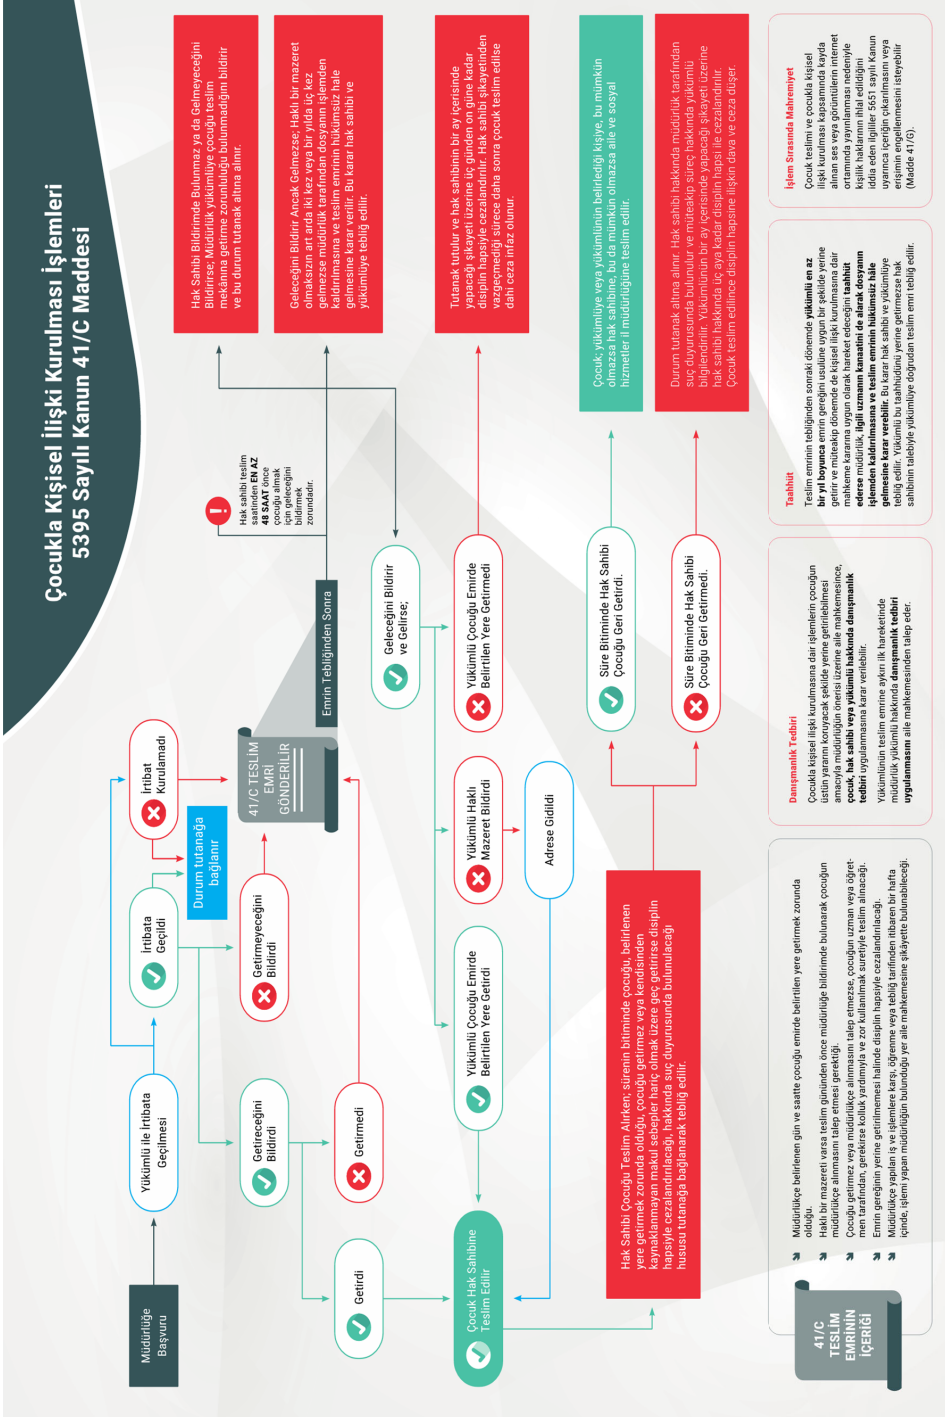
Çocukla Kişisel İlişki Kurulması İşlemleri
5395 Sayılı Kanun 41/C Maddesi

Müdürlüğe Başvuru

Yükümlü ile İrtibata Geçilmesi

İrtibata Geçildi

İrtibat Kurulamadı

Durum tutanağa bağlanır

Getireceğini Bildirdi

Getirmeyeceğini Bildirdi

Getirdi

Getirmedi

41/C TESLİM EMRİ GÖNDERİLİR

Emrin Tebliğinden Sonra

Hak sahibi teslim saatinden EN AZ 48 SAAT önce çocuğu almak için geleceğini bildirmek zorundadır.

Hak Sahibi Bildirimde Bulunmaz ya da Gelmeyeceğini Bildirirse; Müdürlük yükümlüye çocuğu teslim mekânına getirme zorunluluğu bulunmadığını bildirir ve bu durum tutanak altına alınır.

Geleceğini Bildirir Ancak Gelmezse; Haklı bir mazeret olmaksızın art arda iki kez veya bir yılda üç kez gelmezse müdürlük tarafından dosyanın işlemden kaldırılmasına ve teslim emrinin hükümsüz hale gelmesine karar verilir. Bu karar hak sahibi ve yükümlüye tebliğ edilir.

Tutanak tutulur ve hak sahibinin bir ay içerisinde yapacağı şikayet üzerine üç günden on güne kadar disiplin hapsiyle cezalandırılır. Hak sahibi şikayetinden vazgeçmediği sürece daha sonra çocuk teslim edilse dahi ceza infaz olunur.

Çocuk; yükümlüye veya yükümlünün belirlediği kişiye, bu mümkün olmazsa hak sahibine, bu da mümkün olmazsa aile ve sosyal hizmetler il müdürlüğüne teslim edilir.

Durum tutanak altına alınır. Hak sahibi hakkında müdürlük tarafından suç duyurusunda bulunulur ve müteakip süreç hakkında yükümlü bilgilendirilir. Yükümlünün bir ay içerisinde yapacağı şikayet üzerine hak sahibi hakkında üç aya kadar disiplin hapsi ile cezalandırılır. Çocuk teslim edilince disiplin hapsine ilişkin dava ve ceza düşer.

Geleceğini Bildirir ve Gelirse;

Yükümlü Çocuğu Emirde Belirtilen Yere Getirdi

Yükümlü Haklı Mazeret Bildirdi

Yükümlü Çocuğu Emirde Belirtilen Yere Getirmedi

Adrese Gidildi

Süre Bitiminde Hak Sahibi Çocuğu Geri Getirdi.

Süre Bitiminde Hak Sahibi Çocuğu Geri Getirmedi.

Çocuk Hak Sahibine Teslim Edilir

Hak Sahibi Çocuğu Teslim Alırken; sürenin bitiminde çocuğu, belirlenen yere getirmek zorunda olduğu, çocuğu getirmez veya kendisinden kaynaklanmayan makul sebepler hariç olmak üzere geç getirirse disiplin hapsiyle cezalandırılacağı, hakkında suç duyurusunda bulunulacağı hususu tutanağa bağlanarak tebliğ edilir.

41/C TESLİM EMRİNİN İÇERİĞİ

Müdürlükçe belirlenen gün ve saatte çocuğu emirde belirtilen yere getirmek zorunda olduğu.
Haklı bir mazereti varsa teslim gününden önce müdürlüğe bildirimde bulunarak çocuğun müdürlükçe alınmasını talep etmesi gerektiği.
Çocuğu getirmez veya müdürlükçe alınmasını talep etmezse, çocuğun uzman veya öğretmen tarafından, gerekirse kolluk yardımıyla ve zor kullanılmak suretiyle teslim alınacağı.
Emrin gereğinin yerine getirilmemesi halinde disiplin hapsiyle cezalandırılacağı.
Müdürlükçe yapılan iş ve işlemlere karşı, öğrenme veya tebliğ tarihinden itibaren bir hafta içinde, işlemi yapan müdürlüğün bulunduğu yer aile mahkemesine şikâyette bulunabileceği.

Danışmanlık Tedbiri
Çocukla kişisel ilişki kurulmasına dair işlemlerin çocuğun üstün yararını koruyacak şekilde yerine getirilebilmesi amacıyla müdürlüğün önerisi üzerine aile mahkemesince, çocuk, hak sahibi veya yükümlü hakkında danışmanlık tedbiri uygulanmasına karar verilebilir.
Yükümlünün teslim emrine aykırı ilk hareketinde müdürlük yükümlü hakkında danışmanlık tedbiri uygulanması aile mahkemesinden talep eder.

Taahhüt
Teslim emrinin tebliğinden sonraki dönemde yükümlü en az bir yıl boyunca emrin gereğini usulüne uygun bir şekilde yerine getirir ve müteakip dönemde de kişisel ilişki kurulmasına dair mahkeme kararına uygun olarak hareket edeceğini taahhüt ederse müdürlük, ilgili uzmanın kanaatini de alarak dosyanın işlemden kaldırılmasına ve teslim emrinin hükümsüz hâle gelmesine karar verebilir. Bu karar hak sahibi ve yükümlüye tebliğ edilir. Yükümlü bu taahhüdünü yerine getirmezse hak sahibinin talebiyle yükümlüye doğrudan teslim emri tebliğ edilir.

İşlem Sırasında Mahremiyet
Çocuk teslimi ve çocukla kişisel ilişki kurulması kapsamında kayda alınan ses veya görüntülerin internet ortamında yayınlanması nedeniyle kişilik haklarının ihlal edildiğini iddia eden ilgililer 5651 sayılı Kanun uyarınca içeriğin çıkarılmasını veya erişimin engellenmesini isteyebilir (Madde 41/G).